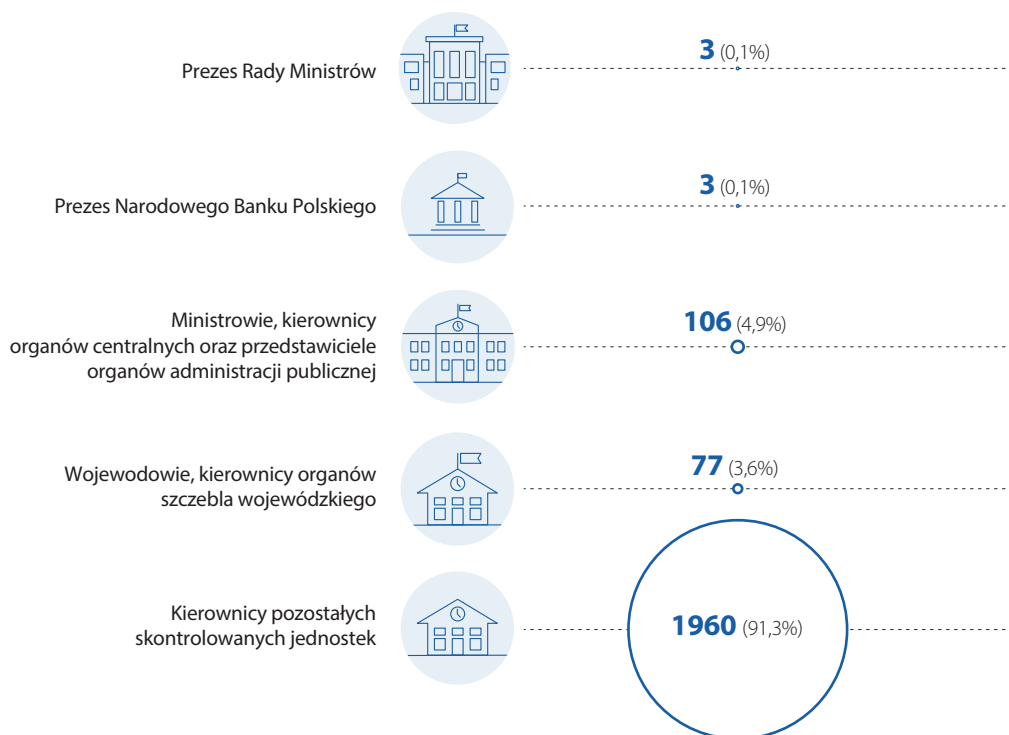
Prezes Rady Ministrów

**3** (0,1%)

Prezes Narodowego Banku Polskiego

**3** (0,1%)

Ministrowie, kierownicy organów centralnych oraz przedstawiciele organów administracji publicznej

**106** (4,9%)

Wojewodowie, kierownicy organów szczebla wojewódzkiego

**77** (3,6%)

Kierownicy pozostałych skontrolowanych jednostek

**1960** (91,3%)